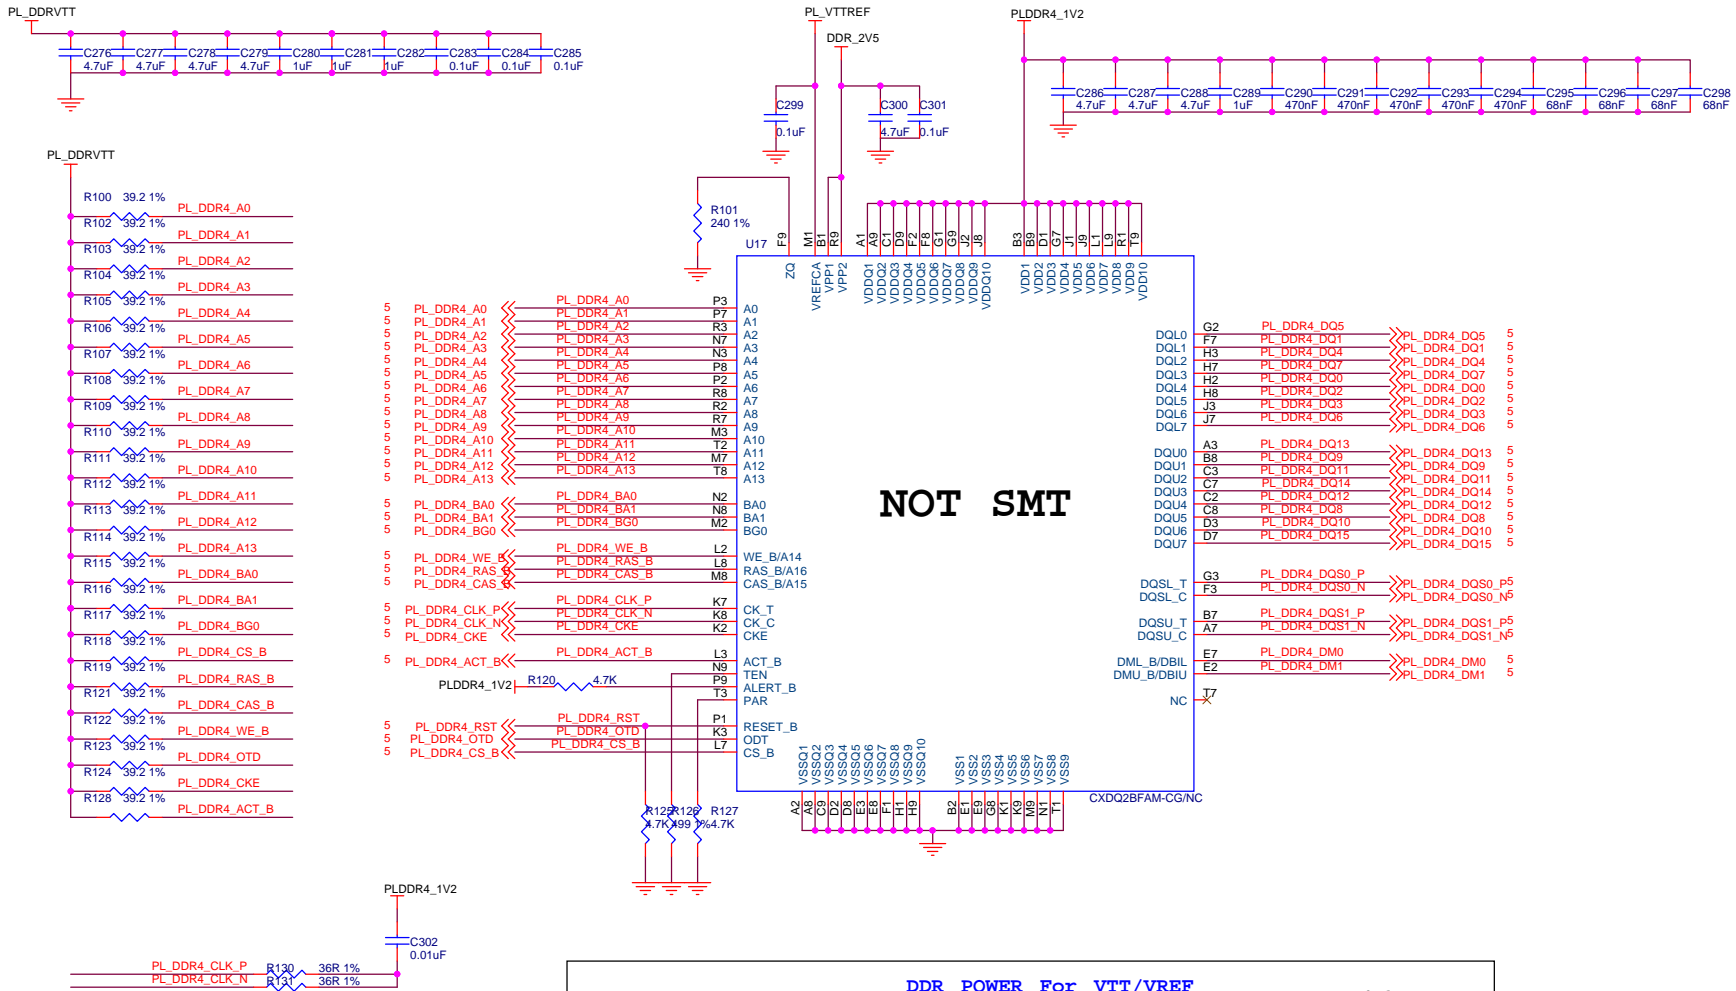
PL_DDRVTT

C276 4.7uF C277 4.7uF C278 4.7uF C279 4.7uF C280 1uF C281 1uF C282 1uF C283 0.1uF C284 0.1uF C285 0.1uF

PL_VTTREF

DDR_2V5

PLDDR4_1V2

C286 4.7uF C287 4.7uF C288 4.7uF C289 1uF C290 470nF C291 470nF C292 470nF C293 470nF C294 470nF C295 68nF C296 68nF C297 68nF C298 68nF

C299 0.1uF

C300 4.7uF C301 0.1uF

PL_DDRVTT

R100 39.2 1% PL_DDR4_A0
R102 39.2 1% PL_DDR4_A1
R103 39.2 1% PL_DDR4_A2
R104 39.2 1% PL_DDR4_A3
R105 39.2 1% PL_DDR4_A4
R106 39.2 1% PL_DDR4_A5
R107 39.2 1% PL_DDR4_A6
R108 39.2 1% PL_DDR4_A7
R109 39.2 1% PL_DDR4_A8
R110 39.2 1% PL_DDR4_A9
R111 39.2 1% PL_DDR4_A10
R112 39.2 1% PL_DDR4_A11
R113 39.2 1% PL_DDR4_A12
R114 39.2 1% PL_DDR4_A13
R115 39.2 1% PL_DDR4_BA0
R116 39.2 1% PL_DDR4_BA1
R117 39.2 1% PL_DDR4_BG0
R118 39.2 1% PL_DDR4_CS_B
R119 39.2 1% PL_DDR4_RAS_B
R121 39.2 1% PL_DDR4_CAS_B
R122 39.2 1% PL_DDR4_WE_B
R123 39.2 1% PL_DDR4_OTD
R124 39.2 1% PL_DDR4_CKE
R128 39.2 1% PL_DDR4_ACT_B

R101 240 1%

U17 F9 ZQ M1 VREFCA B1 VPP1 R9 VPP2 A1 A9 C1 D9 F2 F8 G1 G9 J2 J8 VDDQ1 VDDQ2 VDDQ3 VDDQ4 VDDQ5 VDDQ6 VDDQ7 VDDQ8 VDDQ9 VDDQ10 B3 B9 D1 G7 J1 J9 L1 L9 R1 T9 VDD1 VDD2 VDD3 VDD4 VDD5 VDD6 VDD7 VDD8 VDD9 VDD10

5 PL_DDR4_A0 PL_DDR4_A0 P3 A0
5 PL_DDR4_A1 PL_DDR4_A1 P7 A1
5 PL_DDR4_A2 PL_DDR4_A2 R3 A2
5 PL_DDR4_A3 PL_DDR4_A3 N7 A3
5 PL_DDR4_A4 PL_DDR4_A4 N3 A4
5 PL_DDR4_A5 PL_DDR4_A5 P8 A5
5 PL_DDR4_A6 PL_DDR4_A6 P2 A6
5 PL_DDR4_A7 PL_DDR4_A7 R8 A7
5 PL_DDR4_A8 PL_DDR4_A8 R2 A8
5 PL_DDR4_A9 PL_DDR4_A9 R7 A9
5 PL_DDR4_A10 PL_DDR4_A10 M3 A10
5 PL_DDR4_A11 PL_DDR4_A11 T2 A11
5 PL_DDR4_A12 PL_DDR4_A12 M7 A12
5 PL_DDR4_A13 PL_DDR4_A13 T8 A13
5 PL_DDR4_BA0 PL_DDR4_BA0 N2 BA0
5 PL_DDR4_BA1 PL_DDR4_BA1 N8 BA1
5 PL_DDR4_BG0 PL_DDR4_BG0 M2 BG0
5 PL_DDR4_WE_B PL_DDR4_WE_B L2 WE_B/A14
5 PL_DDR4_RAS_B PL_DDR4_RAS_B L8 RAS_B/A16
5 PL_DDR4_CAS_B PL_DDR4_CAS_B M8 CAS_B/A15
5 PL_DDR4_CLK_P PL_DDR4_CLK_P K7 CK_T
5 PL_DDR4_CLK_N PL_DDR4_CLK_N K8 CK_C
5 PL_DDR4_CKE PL_DDR4_CKE K2 CKE
5 PL_DDR4_ACT_B PL_DDR4_ACT_B L3 ACT_B
N9 TEN
PLDDR4_1V2 R120 4.7K P9 ALERT_B
T3 PAR
5 PL_DDR4_RST PL_DDR4_RST P1 RESET_B
5 PL_DDR4_OTD PL_DDR4_OTD K3 ODT
5 PL_DDR4_CS_B PL_DDR4_CS_B L7 CS_B

NOT SMT

DQL0 G2 PL_DDR4_DQ5 PL_DDR4_DQ5 5
DQL1 F7 PL_DDR4_DQ1 PL_DDR4_DQ1 5
DQL2 H3 PL_DDR4_DQ4 PL_DDR4_DQ4 5
DQL3 H7 PL_DDR4_DQ7 PL_DDR4_DQ7 5
DQL4 H2 PL_DDR4_DQ0 PL_DDR4_DQ0 5
DQL5 H8 PL_DDR4_DQ2 PL_DDR4_DQ2 5
DQL6 J3 PL_DDR4_DQ3 PL_DDR4_DQ3 5
DQL7 J7 PL_DDR4_DQ6 PL_DDR4_DQ6 5
DQU0 A3 PL_DDR4_DQ13 PL_DDR4_DQ13 5
DQU1 B8 PL_DDR4_DQ9 PL_DDR4_DQ9 5
DQU2 C3 PL_DDR4_DQ11 PL_DDR4_DQ11 5
DQU3 C7 PL_DDR4_DQ14 PL_DDR4_DQ14 5
DQU4 C2 PL_DDR4_DQ12 PL_DDR4_DQ12 5
DQU5 C8 PL_DDR4_DQ8 PL_DDR4_DQ8 5
DQU6 D3 PL_DDR4_DQ10 PL_DDR4_DQ10 5
DQU7 D7 PL_DDR4_DQ15 PL_DDR4_DQ15 5
DQSL_T G3 PL_DDR4_DQS0_P PL_DDR4_DQS0_P 5
DQSL_C F3 PL_DDR4_DQS0_N PL_DDR4_DQS0_N 5
DQSU_T B7 PL_DDR4_DQS1_P PL_DDR4_DQS1_P 5
DQSU_C A7 PL_DDR4_DQS1_N PL_DDR4_DQS1_N 5
DML_B/DBIL E7 PL_DDR4_DM0 PL_DDR4_DM0 5
DMU_B/DBIU E2 PL_DDR4_DM1 PL_DDR4_DM1 5
NC T7

VSSQ1 VSSQ2 VSSQ3 VSSQ4 VSSQ5 VSSQ6 VSSQ7 VSSQ8 VSSQ9 VSSQ10 VSS1 VSS2 VSS3 VSS4 VSS5 VSS6 VSS7 VSS8 VSS9
A2 A8 C9 D2 D8 E3 E8 F1 H1 H9 B2 E1 E9 G8 K1 K9 M9 N1 T1

CXDQ2BFAM-CG/NC

R125 4.7K R126 499 1% R127 4.7K

PLDDR4_1V2

C302 0.01uF

PL_DDR4_CLK_P R130 36R 1%
PL_DDR4_CLK_N R131 36R 1%

DDR POWER For VTT/VREF